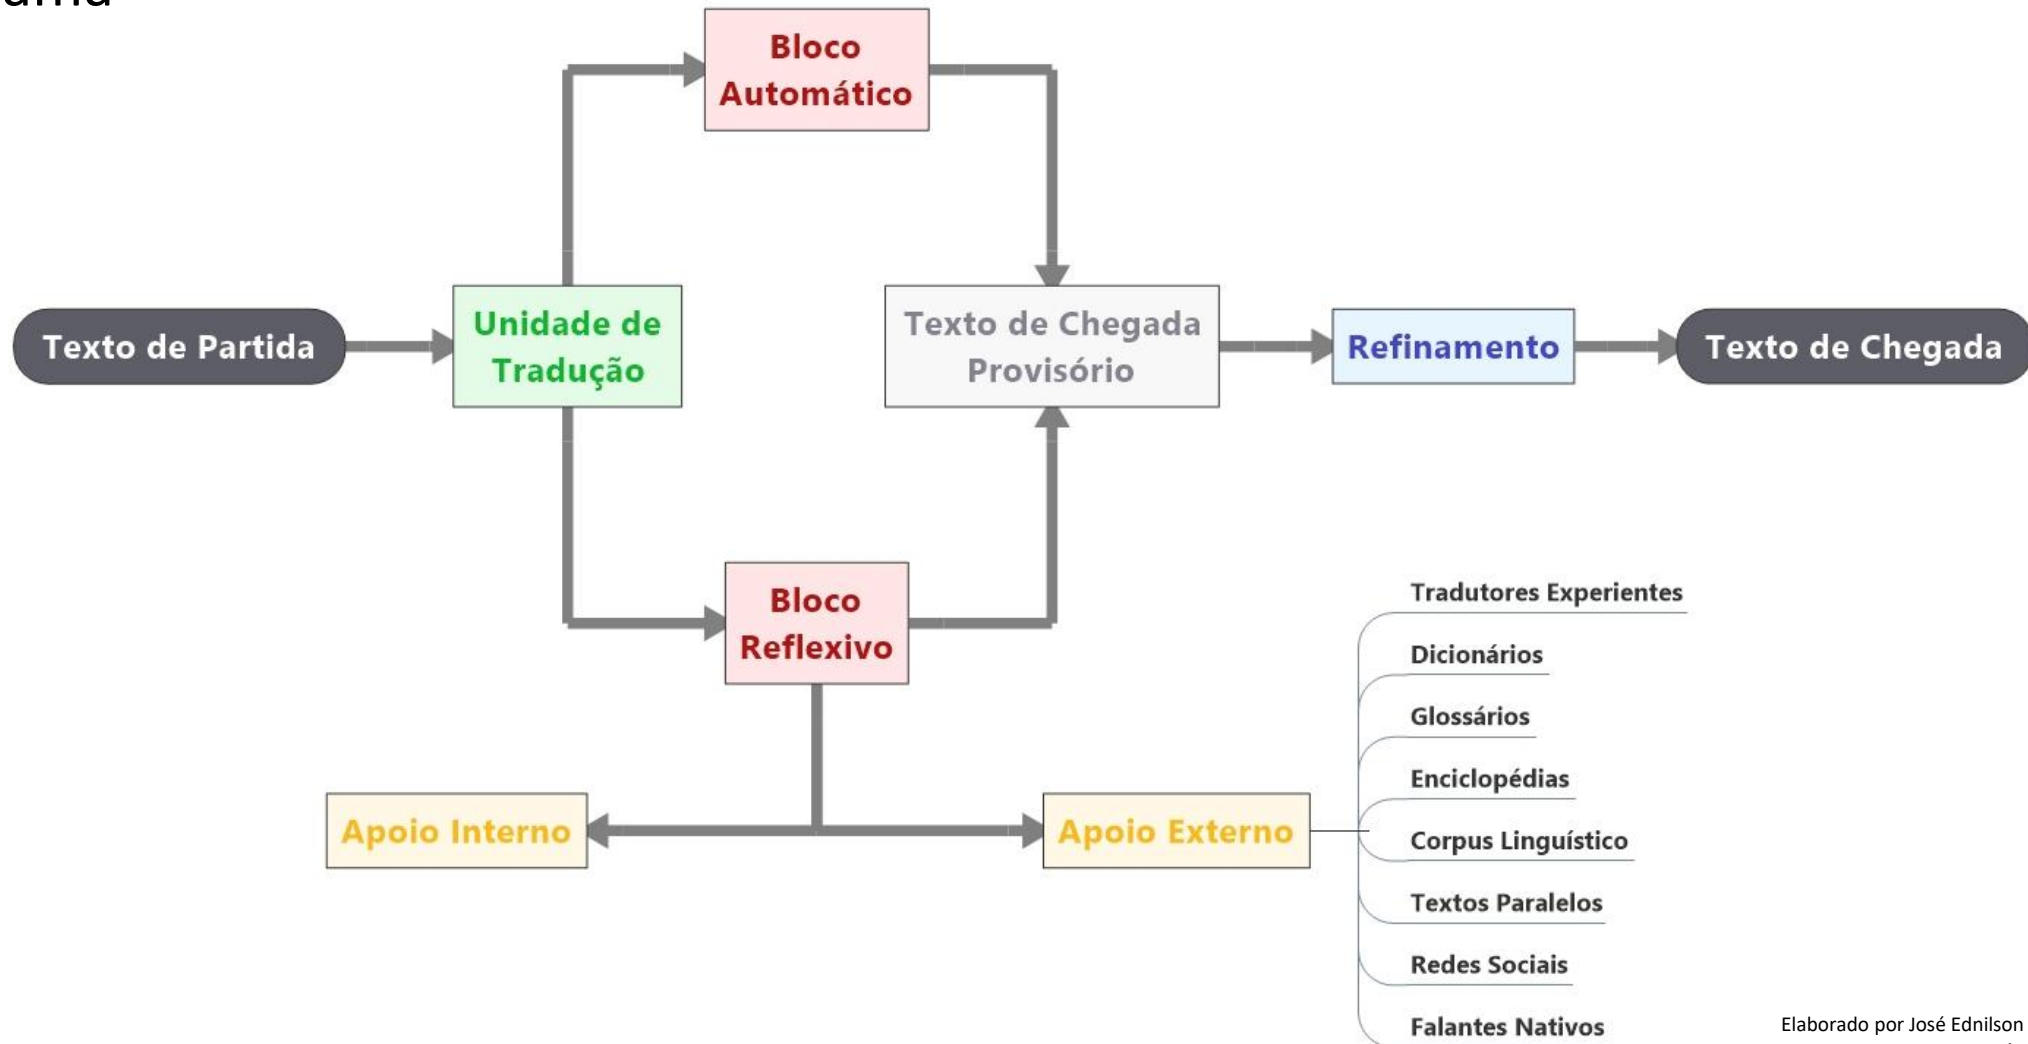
ama

Bloco Automático

Texto de Partida

Unidade de Tradução

Texto de Chegada Provisório

Refinamento

Texto de Chegada

Bloco Reflexivo

Apoio Interno

Apoio Externo

Tradutores Experientes
Dicionários
Glossários
Enciclopédias
Corpus Linguístico
Textos Paralelos
Redes Sociais
Falantes Nativos

Elaborado por José Ednilson